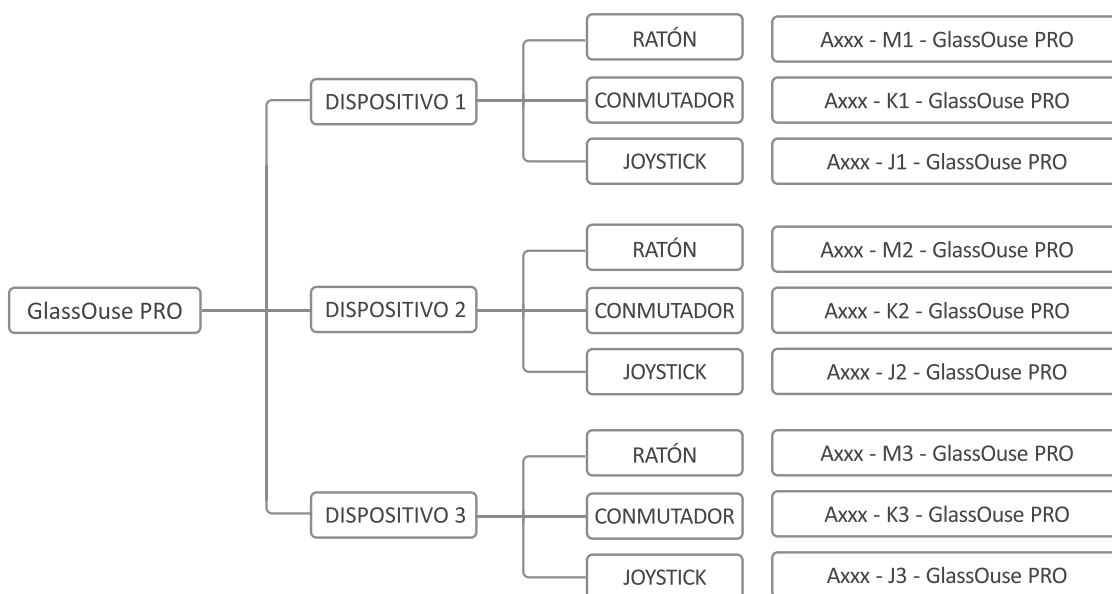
GlassOuse PRO

DISPOSITIVO 1

RATÓN
Axxx - M1 - GlassOuse PRO

CONMUTADOR
Axxx - K1 - GlassOuse PRO

JOYSTICK
Axxx - J1 - GlassOuse PRO

DISPOSITIVO 2

RATÓN
Axxx - M2 - GlassOuse PRO

CONMUTADOR
Axxx - K2 - GlassOuse PRO

JOYSTICK
Axxx - J2 - GlassOuse PRO

DISPOSITIVO 3

RATÓN
Axxx - M3 - GlassOuse PRO

CONMUTADOR
Axxx - K3 - GlassOuse PRO

JOYSTICK
Axxx - J3 - GlassOuse PRO